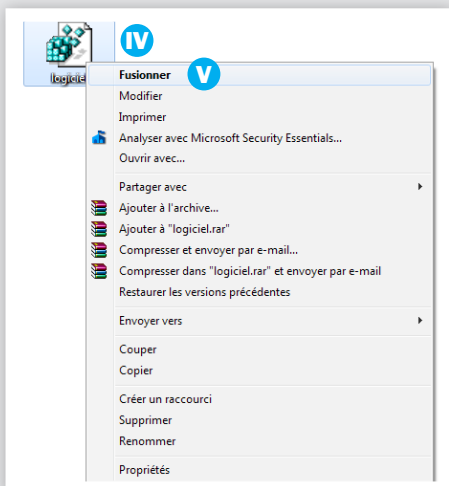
logiciel

IV

Fusionner

V

Modifier

Imprimer

Analyser avec Microsoft Security Essentials...

Ouvrir avec...

Partager avec

Ajouter à l'archive...

Ajouter à "logiciel.rar"

Compresser et envoyer par e-mail...

Compresser dans "logiciel.rar" et envoyer par e-mail

Restaurer les versions précédentes

Envoyer vers

Couper

Copier

Créer un raccourci

Supprimer

Renommer

Propriétés